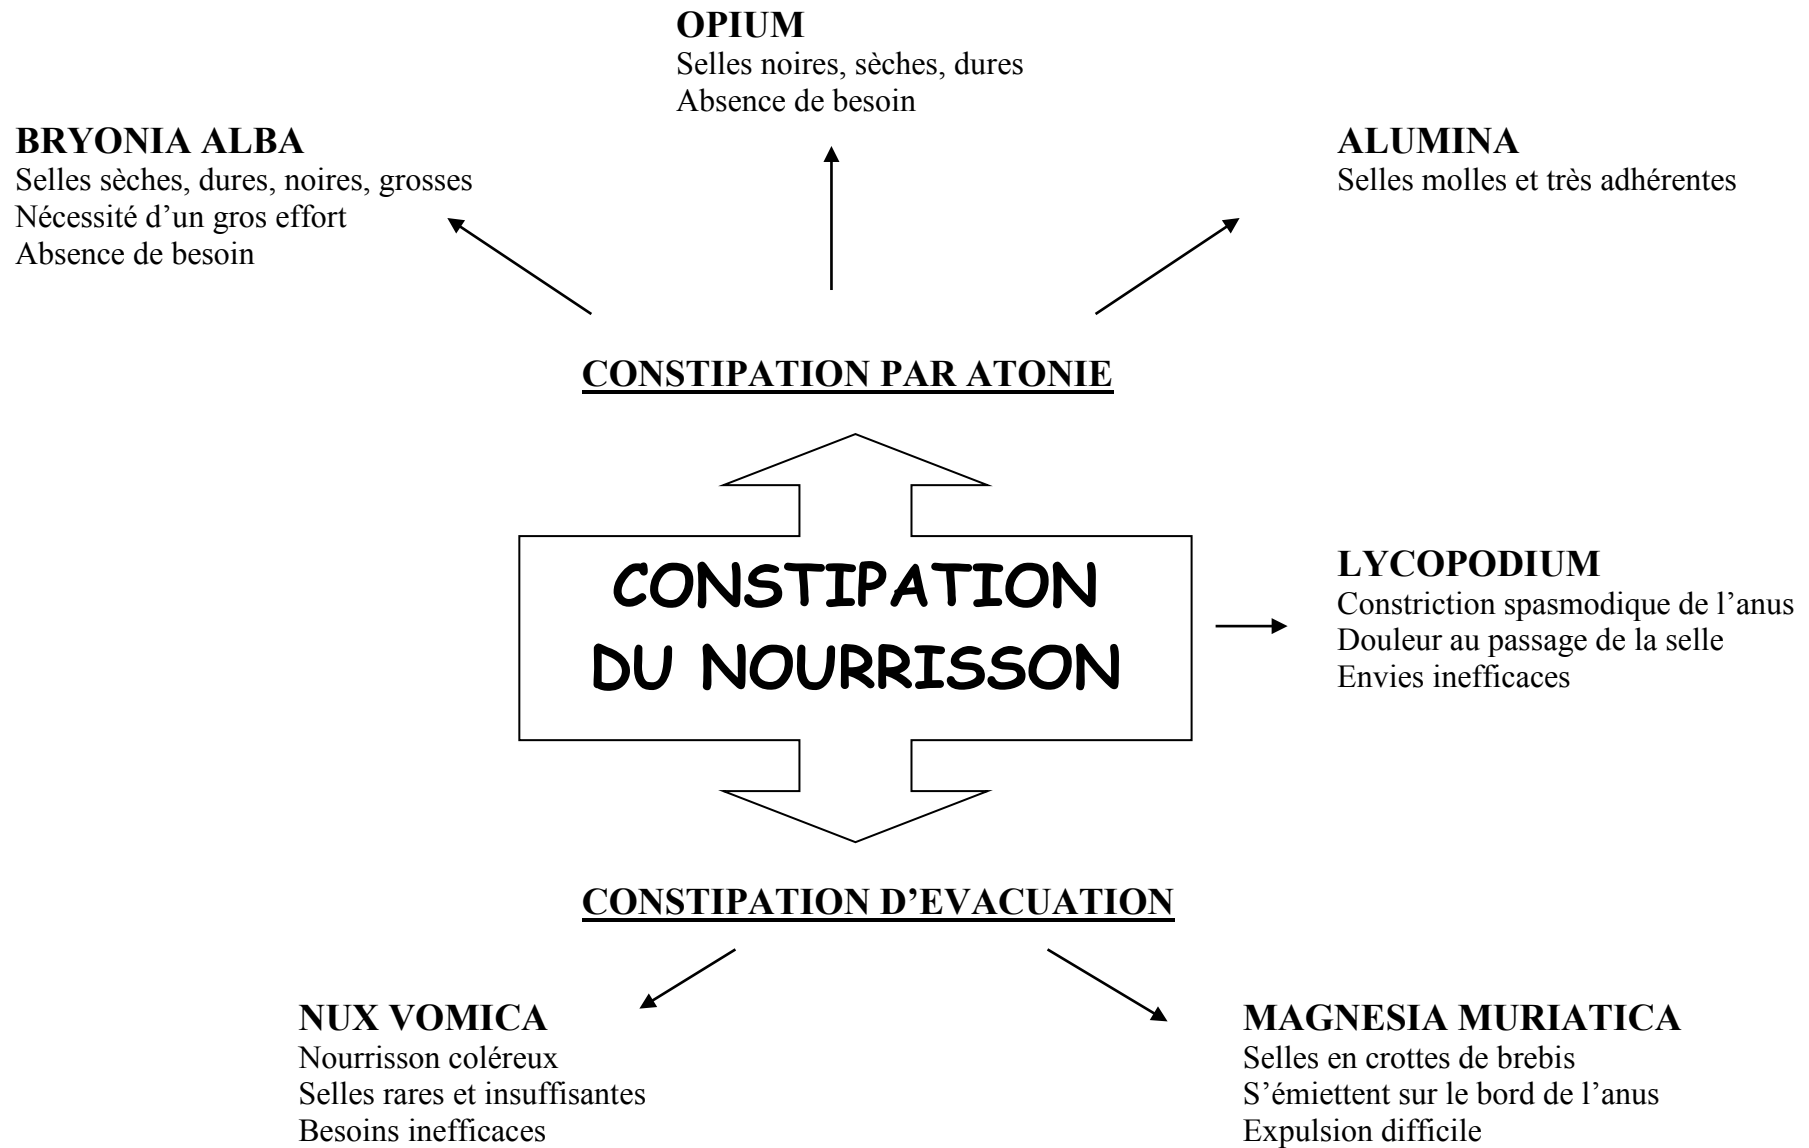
**OPIUM**
Selles noires, sèches, dures
Absence de besoin

**BRYONIA ALBA**
Selles sèches, dures, noires, grosses
Nécessité d'un gros effort
Absence de besoin

**ALUMINA**
Selles molles et très adhérentes

**CONSTIPATION PAR ATONIE**

CONSTIPATION
DU NOURRISSON

**LYCOPODIUM**
Constriction spasmodique de l'anus
Douleur au passage de la selle
Envies inefficaces

**CONSTIPATION D'EVACUATION**

**NUX VOMICA**
Nourrisson coléreux
Selles rares et insuffisantes
Besoins inefficaces

**MAGNESIA MURIATICA**
Selles en crottes de brebis
S'émiettent sur le bord de l'anus
Expulsion difficile